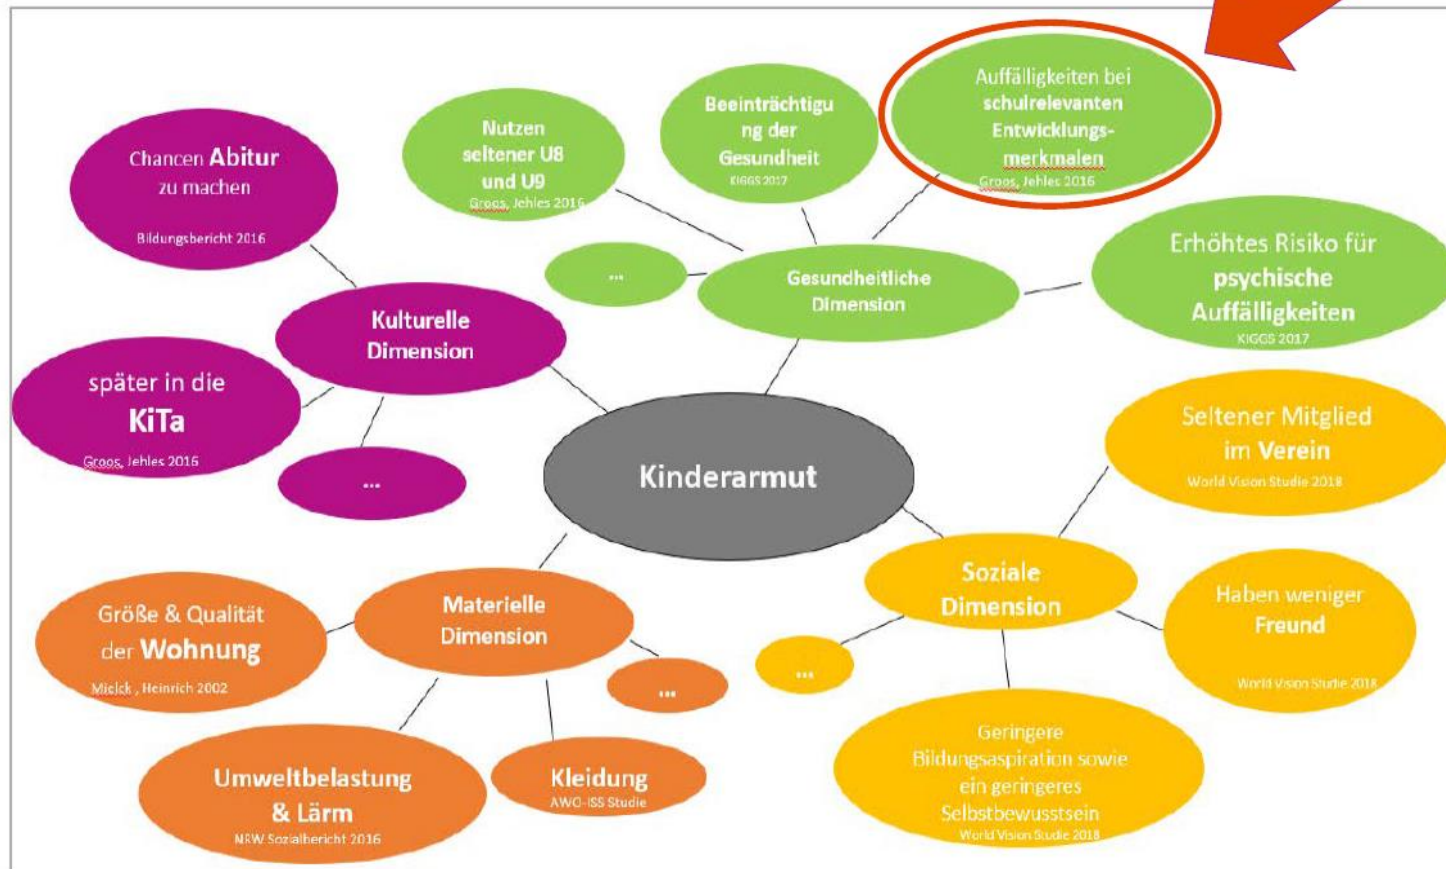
Chancen Abitur zu machen
Bildungsbericht 2016

Nutzen seltener U8 und U9
Groos, Jehles 2016

Beeinträchtigung der Gesundheit
KIGGS 2017

Auffälligkeiten bei schulrelevanten Entwicklungsmerkmalen
Groos, Jehles 2016

...

Gesundheitliche Dimension

Erhöhtes Risiko für psychische Auffälligkeiten
KIGGS 2017

Kulturelle Dimension

später in die KiTa
Groos, Jehles 2016

...

Kinderarmut

Seltener Mitglied im Verein
World Vision Studie 2018

Soziale Dimension

Haben weniger Freund
World Vision Studie 2018

...

Materielle Dimension

Größe & Qualität der Wohnung
Mielck, Heinrich 2002

...

Umweltbelastung & Lärm
NRW Sozialbericht 2016

Kleidung
AWO-ISS Studie

Geringere Bildungsaspiration sowie ein geringeres Selbstbewusstsein
World Vision Studie 2018